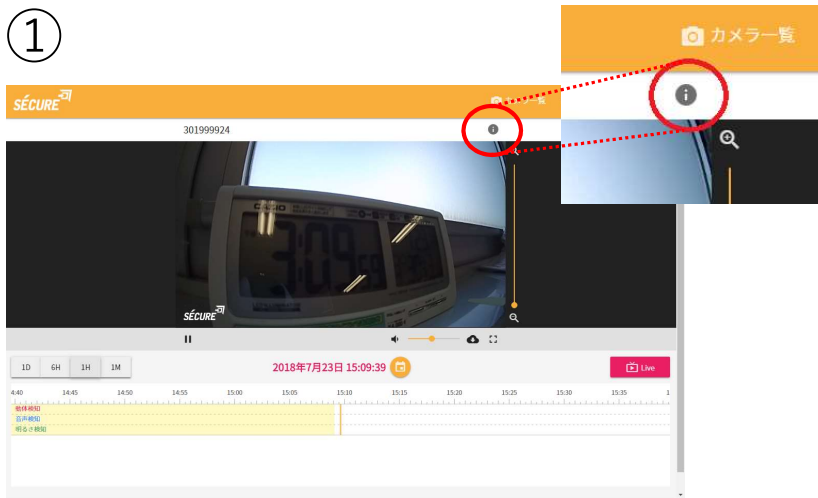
①

カメラ一覧

SÉCURE

カメラ一覧

301999924

CASIO

SÉCURE

1D 6H 1H 1M

2018年7月23日 15:09:39

Live

4:40 14:45 14:50 14:55 15:00 15:05 15:10 15:15 15:20 15:25 15:30 15:35

動体検知
音声検知
明るさ検知